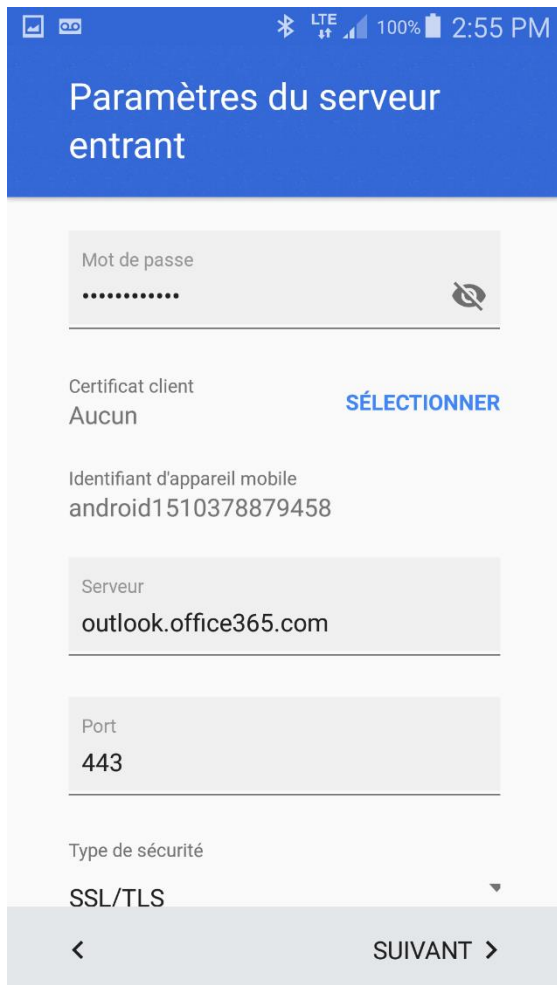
LTE 100% 2:55 PM

Paramètres du serveur entrant

Mot de passe
••••••••••••

Certificat client
Aucun
SÉLECTIONNER

Identifiant d'appareil mobile
android1510378879458

Serveur
outlook.office365.com

Port
443

Type de sécurité
SSL/TLS

<
SUIVANT >